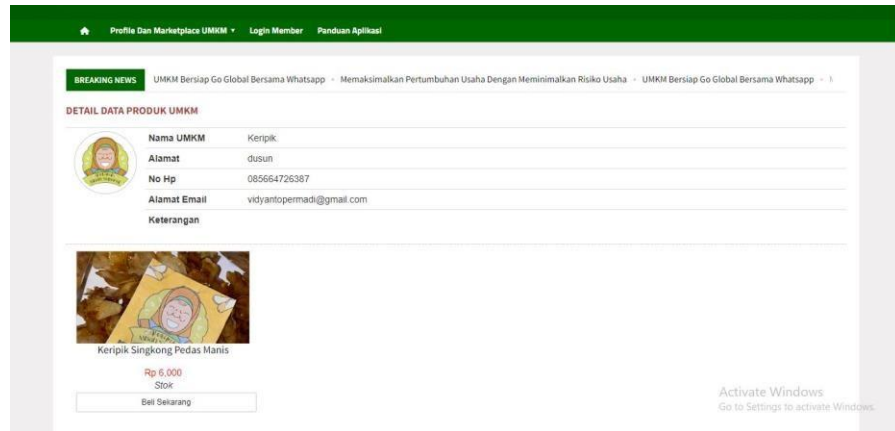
Profile Dan Marketplace UMKM ▾ Login Member Panduan Aplikasi

BREAKING NEWS UMKM Bersiap Go Global Bersama Whatsapp - Memaksimalkan Pertumbuhan Usaha Dengan Meminimalkan Risiko Usaha - UMKM Bersiap Go Global Bersama Whatsapp - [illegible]

DETAIL DATA PRODUK UMKM

| | |
|---|---|
| Nama UMKM | Keripik |
| Alamat | dusun |
| No Hp | 085664726387 |
| Alamat Email | vidyantopermadi@gmail.com |
| Keterangan | |

Keripik Singkong Pedas Manis

Rp 6,000
Stok

Beli Sekarang

Activate Windows
Go to Settings to activate Windows.